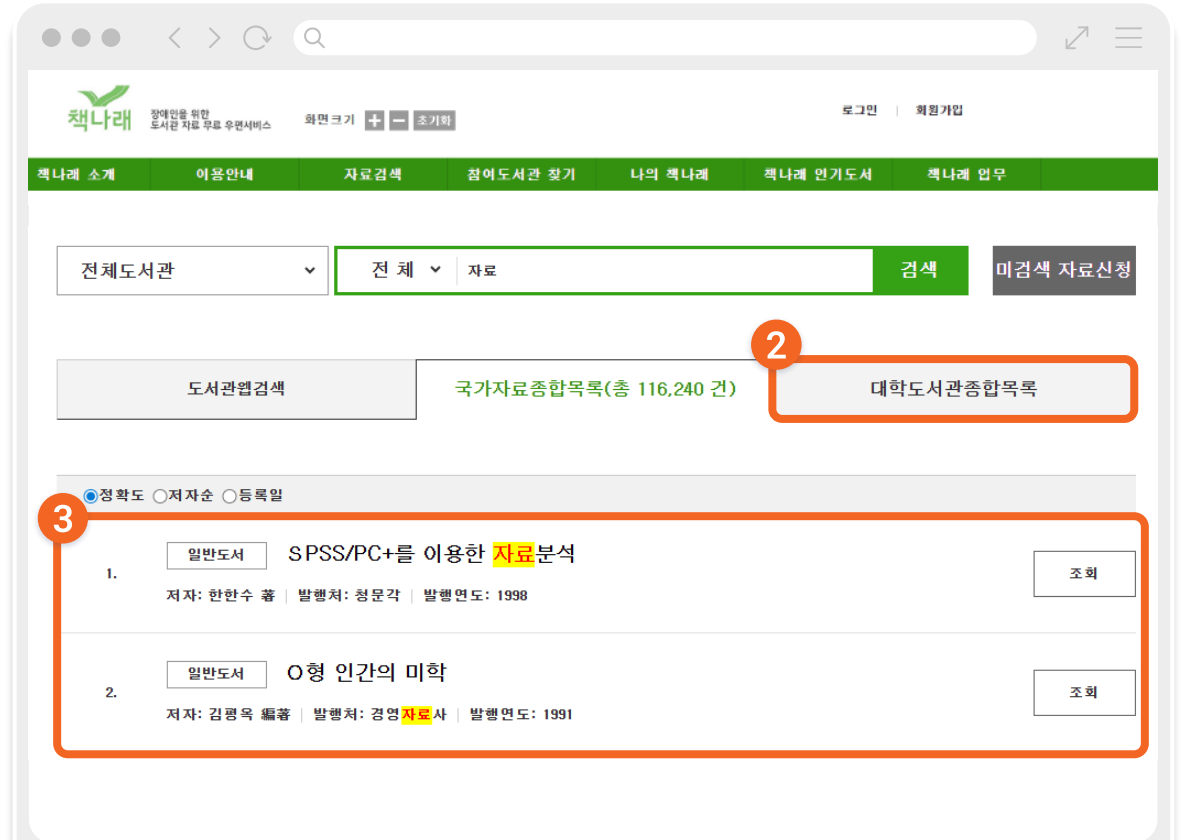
책나래 장애인을 위한 도서관 자료 무료 우편서비스

화면크기 + − 초기화

로그인 | 회원가입

책나래 소개 | 이용안내 | 자료검색 | 참여도서관 찾기 | 나의 책나래 | 책나래 인기도서 | 책나래 업무

전체도서관

전 체

자료

검색

미검색 자료신청

2

도서관웹검색

국가자료종합목록(총 116,240 건)

대학도서관종합목록

정확도 저자순 등록일

3

1.

일반도서

SPSS/PC+를 이용한 자료분석

저자: 한한수 著 | 발행처: 청문각 | 발행연도: 1998

조회

2.

일반도서

O형 인간의 미학

저자: 김평옥 編著 | 발행처: 경영자료사 | 발행연도: 1991

조회